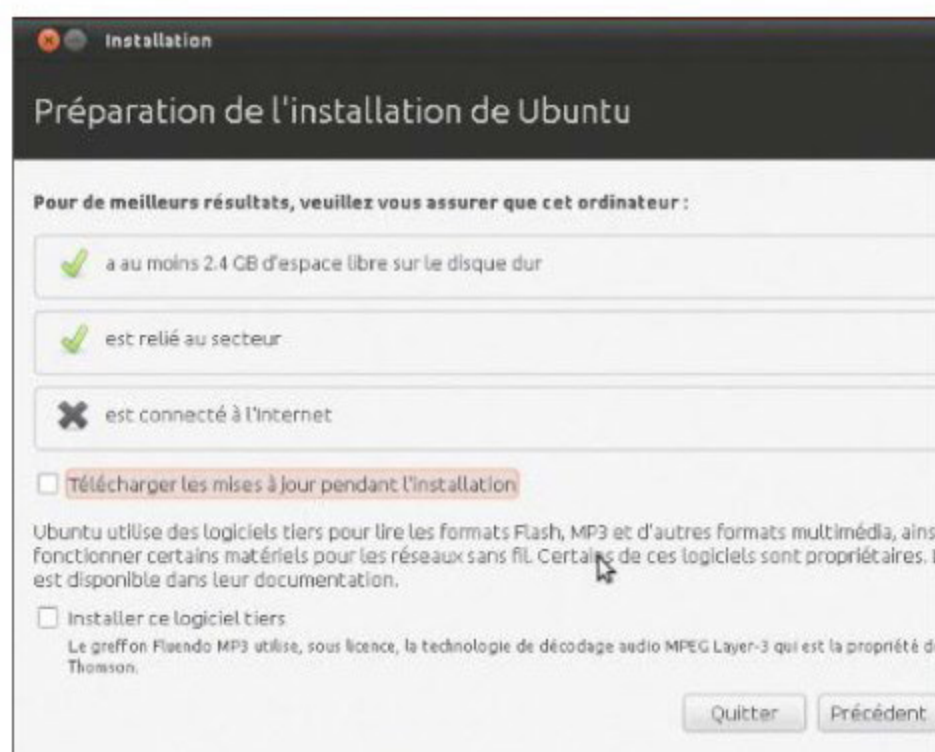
Installation

Préparation de l'installation de Ubuntu

Pour de meilleurs résultats, veuillez vous assurer que cet ordinateur :

a au moins 2.4 GB d'espace libre sur le disque dur

est relié au secteur

est connecté à l'Internet

Télécharger les mises à jour pendant l'installation

Ubuntu utilise des logiciels tiers pour lire les formats Flash, MP3 et d'autres formats multimédia, ains fonctionner certains matériels pour les réseaux sans fil. Certains de ces logiciels sont propriétaires. est disponible dans leur documentation.

Installer ce logiciel tiers

Le greffon Fluendo MP3 utilise, sous licence, la technologie de décodage audio MPEG Layer-3 qui est la propriété d Thomson.

Quitter

Précédent